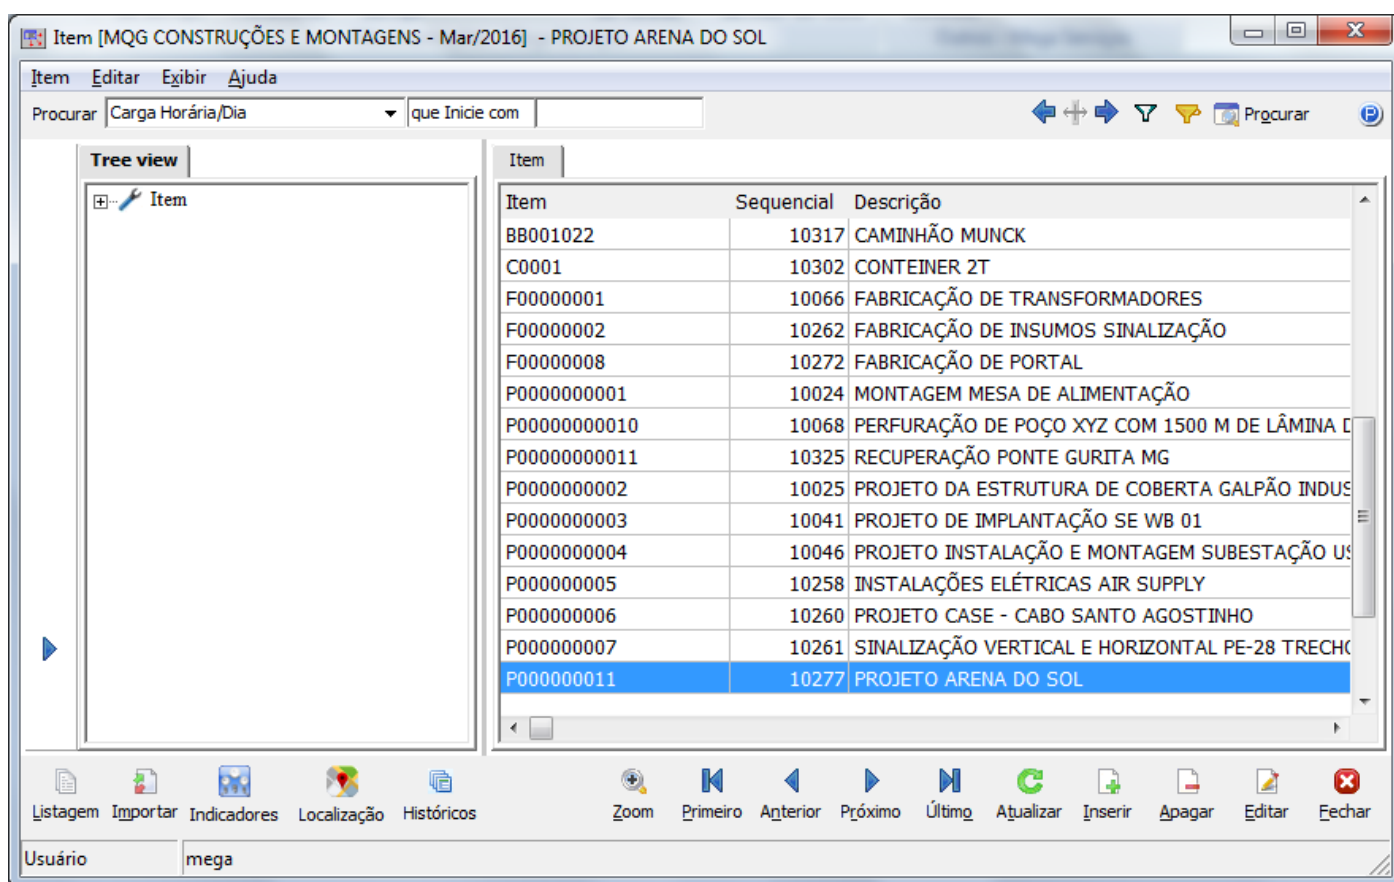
Item [MQG CONSTRUÇÕES E MONTAGENS - Mar/2016] - PROJETO ARENA DO SOL

Item Editar Exibir Ajuda

Procurar Carga Horária/Dia que Inicie com Procurar

Tree view

Item

Item

| Item | Sequencial | Descrição |
|---|---|---|
| BB001022 | 10317 | CAMINHÃO MUNCK |
| C0001 | 10302 | CONTEINER 2T |
| F00000001 | 10066 | FABRICAÇÃO DE TRANSFORMADORES |
| F00000002 | 10262 | FABRICAÇÃO DE INSUMOS SINALIZAÇÃO |
| F00000008 | 10272 | FABRICAÇÃO DE PORTAL |
| P0000000001 | 10024 | MONTAGEM MESA DE ALIMENTAÇÃO |
| P00000000010 | 10068 | PERFURAÇÃO DE POÇO XYZ COM 1500 M DE LÂMINA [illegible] |
| P00000000011 | 10325 | RECUPERAÇÃO PONTE GURITA MG |
| P0000000002 | 10025 | PROJETO DA ESTRUTURA DE COBERTA GALPÃO INDUS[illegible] |
| P0000000003 | 10041 | PROJETO DE IMPLANTAÇÃO SE WB 01 |
| P0000000004 | 10046 | PROJETO INSTALAÇÃO E MONTAGEM SUBESTAÇÃO U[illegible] |
| P000000005 | 10258 | INSTALAÇÕES ELÉTRICAS AIR SUPPLY |
| P000000006 | 10260 | PROJETO CASE - CABO SANTO AGOSTINHO |
| P000000007 | 10261 | SINALIZAÇÃO VERTICAL E HORIZONTAL PE-28 TRECH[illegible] |
| P000000011 | 10277 | PROJETO ARENA DO SOL |

Listagem Importar Indicadores Localização Históricos Zoom Primeiro Anterior Próximo Último Atualizar Inserir Apagar Editar Fechar

Usuário mega